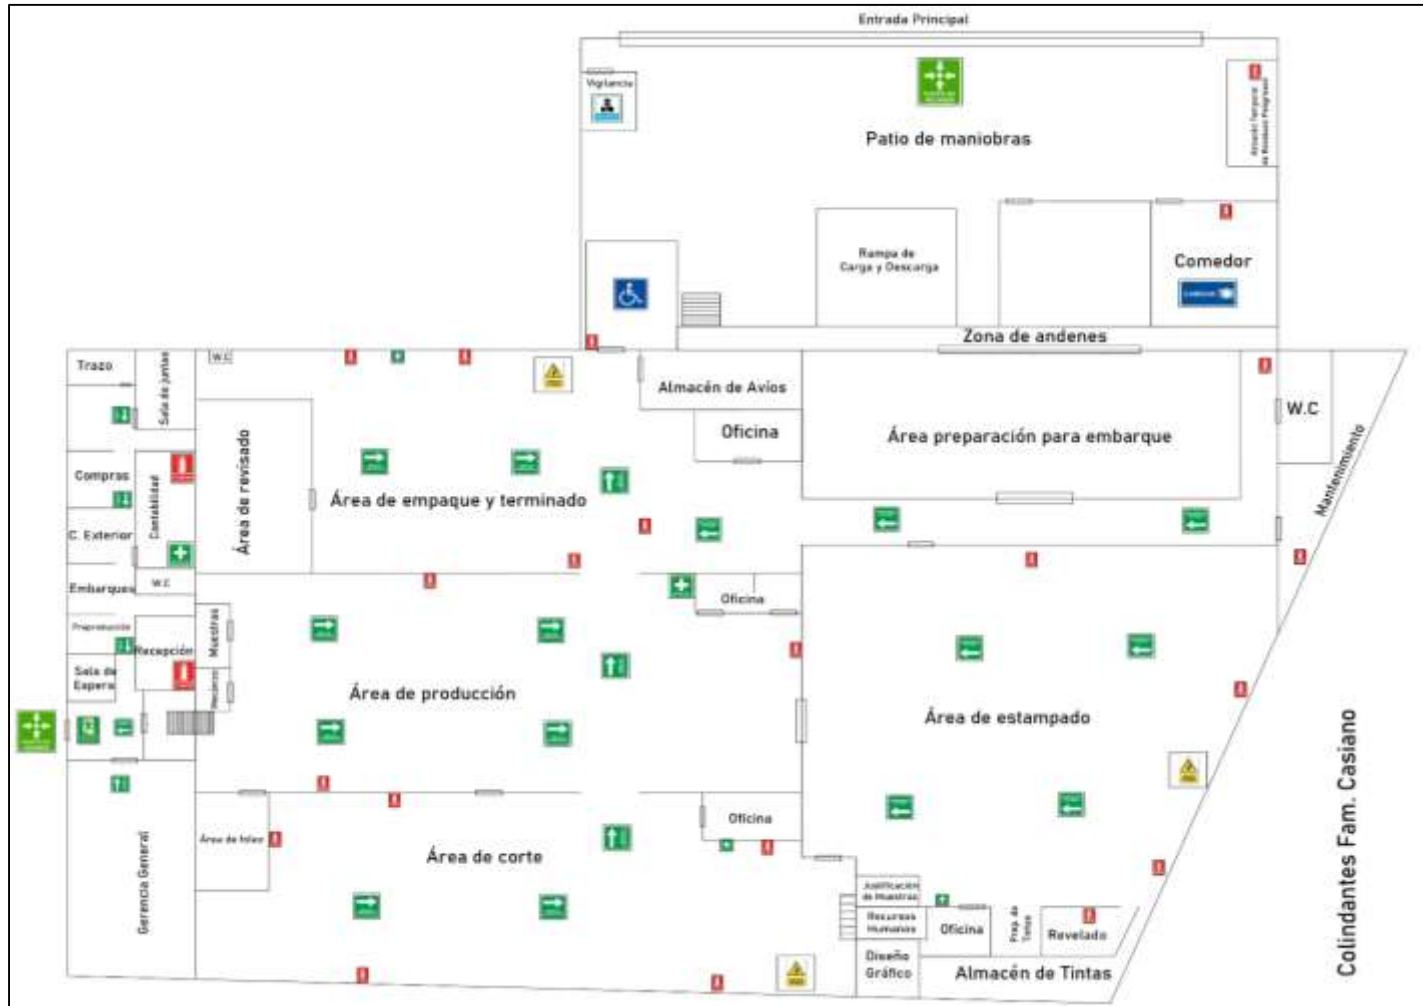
Entrada Principal

Vigilancia

Patio de maniobras

Almacén Temporal de Residuos Peligrosos

Rampa de Carga y Descarga

Comedor

Zona de andenes

Trazo

Sala de juntas

W.C

Almacén de Avios

Oficina

Área preparación para embarque

W.C

Mantenimiento

Compras

Contabilidad

Área de revisado

Área de empaque y terminado

C. Exterior

Embarques

W.C

Oficina

Preparación

Recepción

Muestras

Sala de Espera

Área de producción

Área de estampado

Colindantes Fam. Casiano

Área de foliar

Oficina

Gerencia General

Área de corte

Justificación de Muestras

Recursos Humanos

Oficina

Preparación de Tintas

Revelado

Diseño Gráfico

Almacén de Tintas